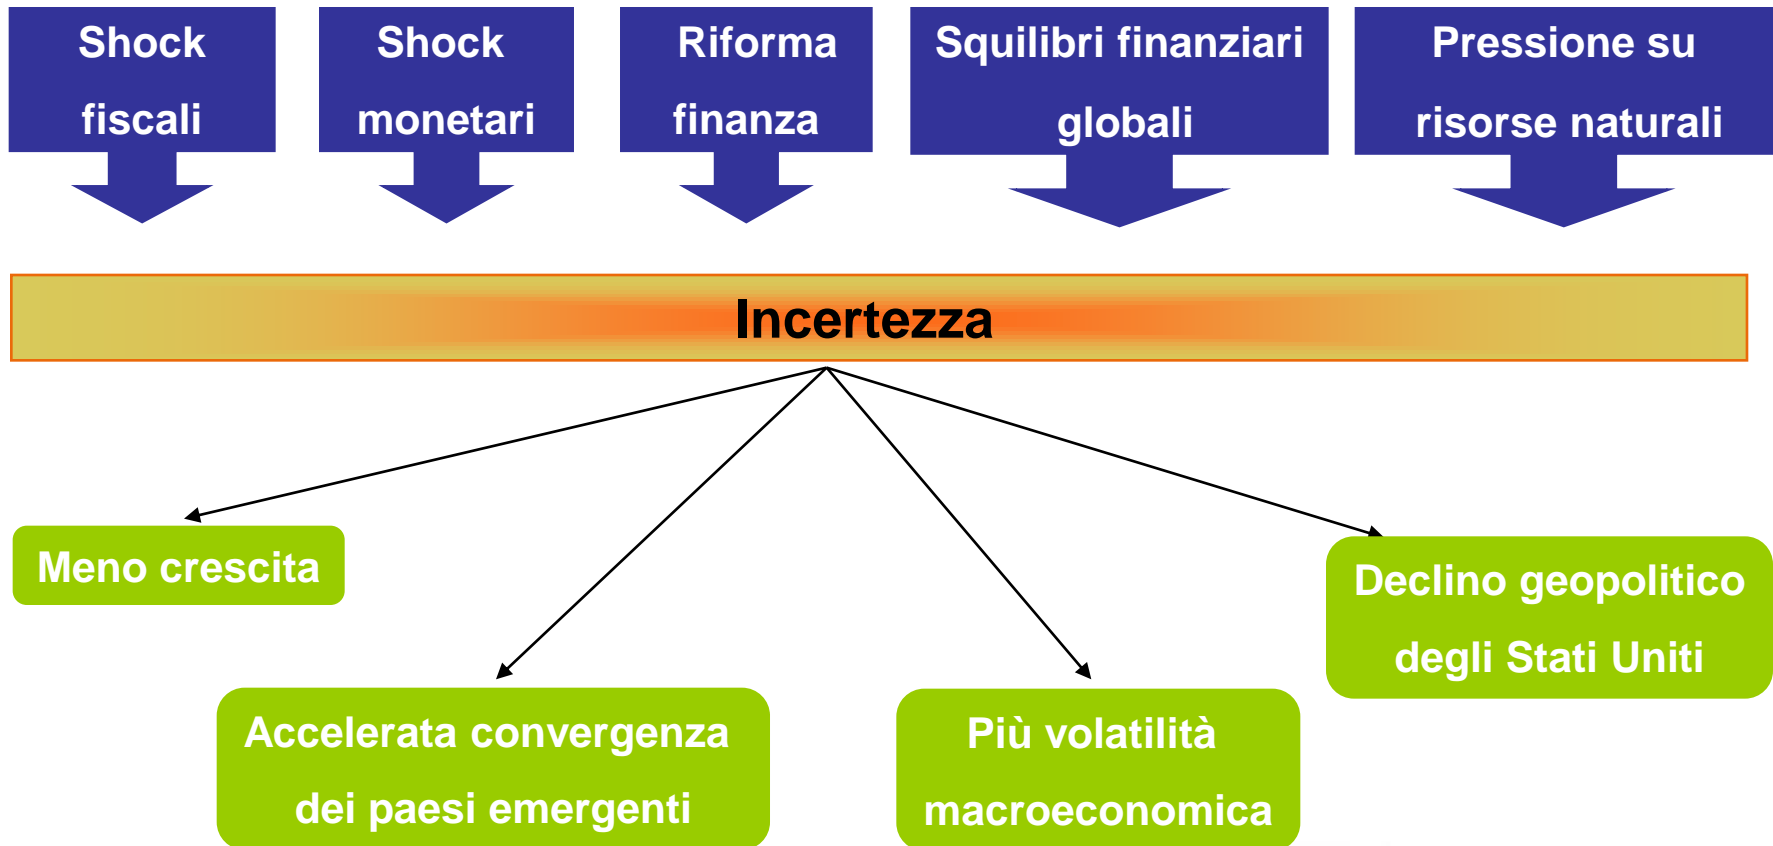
Shock fiscali

Shock monetari

Riforma finanza

Squilibri finanziari globali

Pressione su risorse naturali

Incertezza

Meno crescita

Accelerata convergenza dei paesi emergenti

Più volatilità macroeconomica

Declino geopolitico degli Stati Uniti